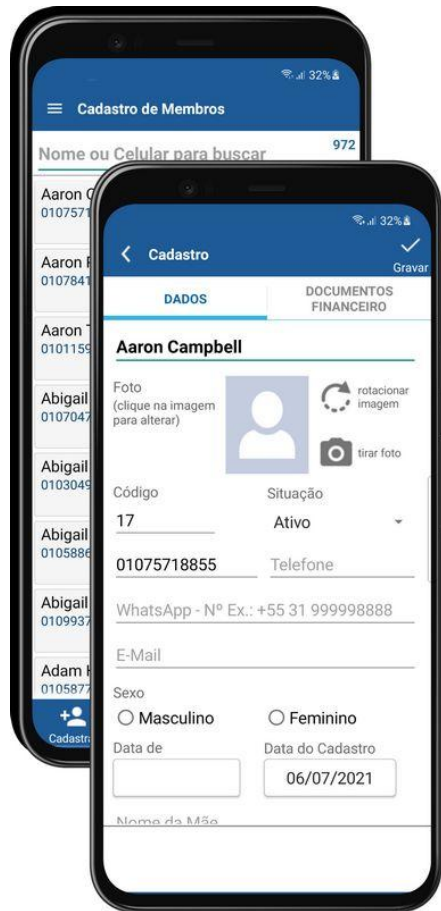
32%
Cadastro de Membros
Nome ou Celular para buscar
972
Aaron C
010757
Aaron
010784
Aaron
010115
Abigail
010704
Abigail
010304
Abigail
010588
Abigail
010993
Adam
010587
Cadastr

32%
Cadastro
Gravar
DADOS
DOCUMENTOS FINANCEIRO
Aaron Campbell
Foto
(clique na imagem para alterar)
rotacionar imagem
tirar foto
Código
17
Situação
Ativo
01075718855
Telefone
WhatsApp - Nº Ex.: +55 31 999998888
E-Mail
Sexo
Masculino
Feminino
Data de
Data do Cadastro
06/07/2021
Nome da Mãe